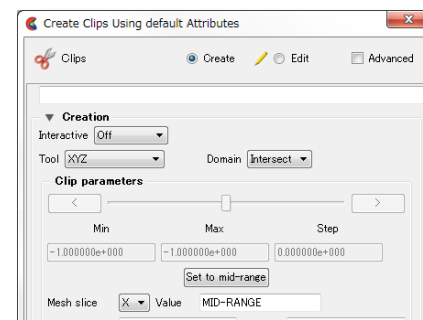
Create Clips Using default Attributes

Clips

Create

Edit

Advanced

Creation

Interactive Off

Tool XYZ

Domain Intersect

Clip parameters

<

>

Min

Max

Step

-1.000000e+000

-1.000000e+000

0.000000e+000

Set to mid-range

Mesh slice X Value MID-RANGE